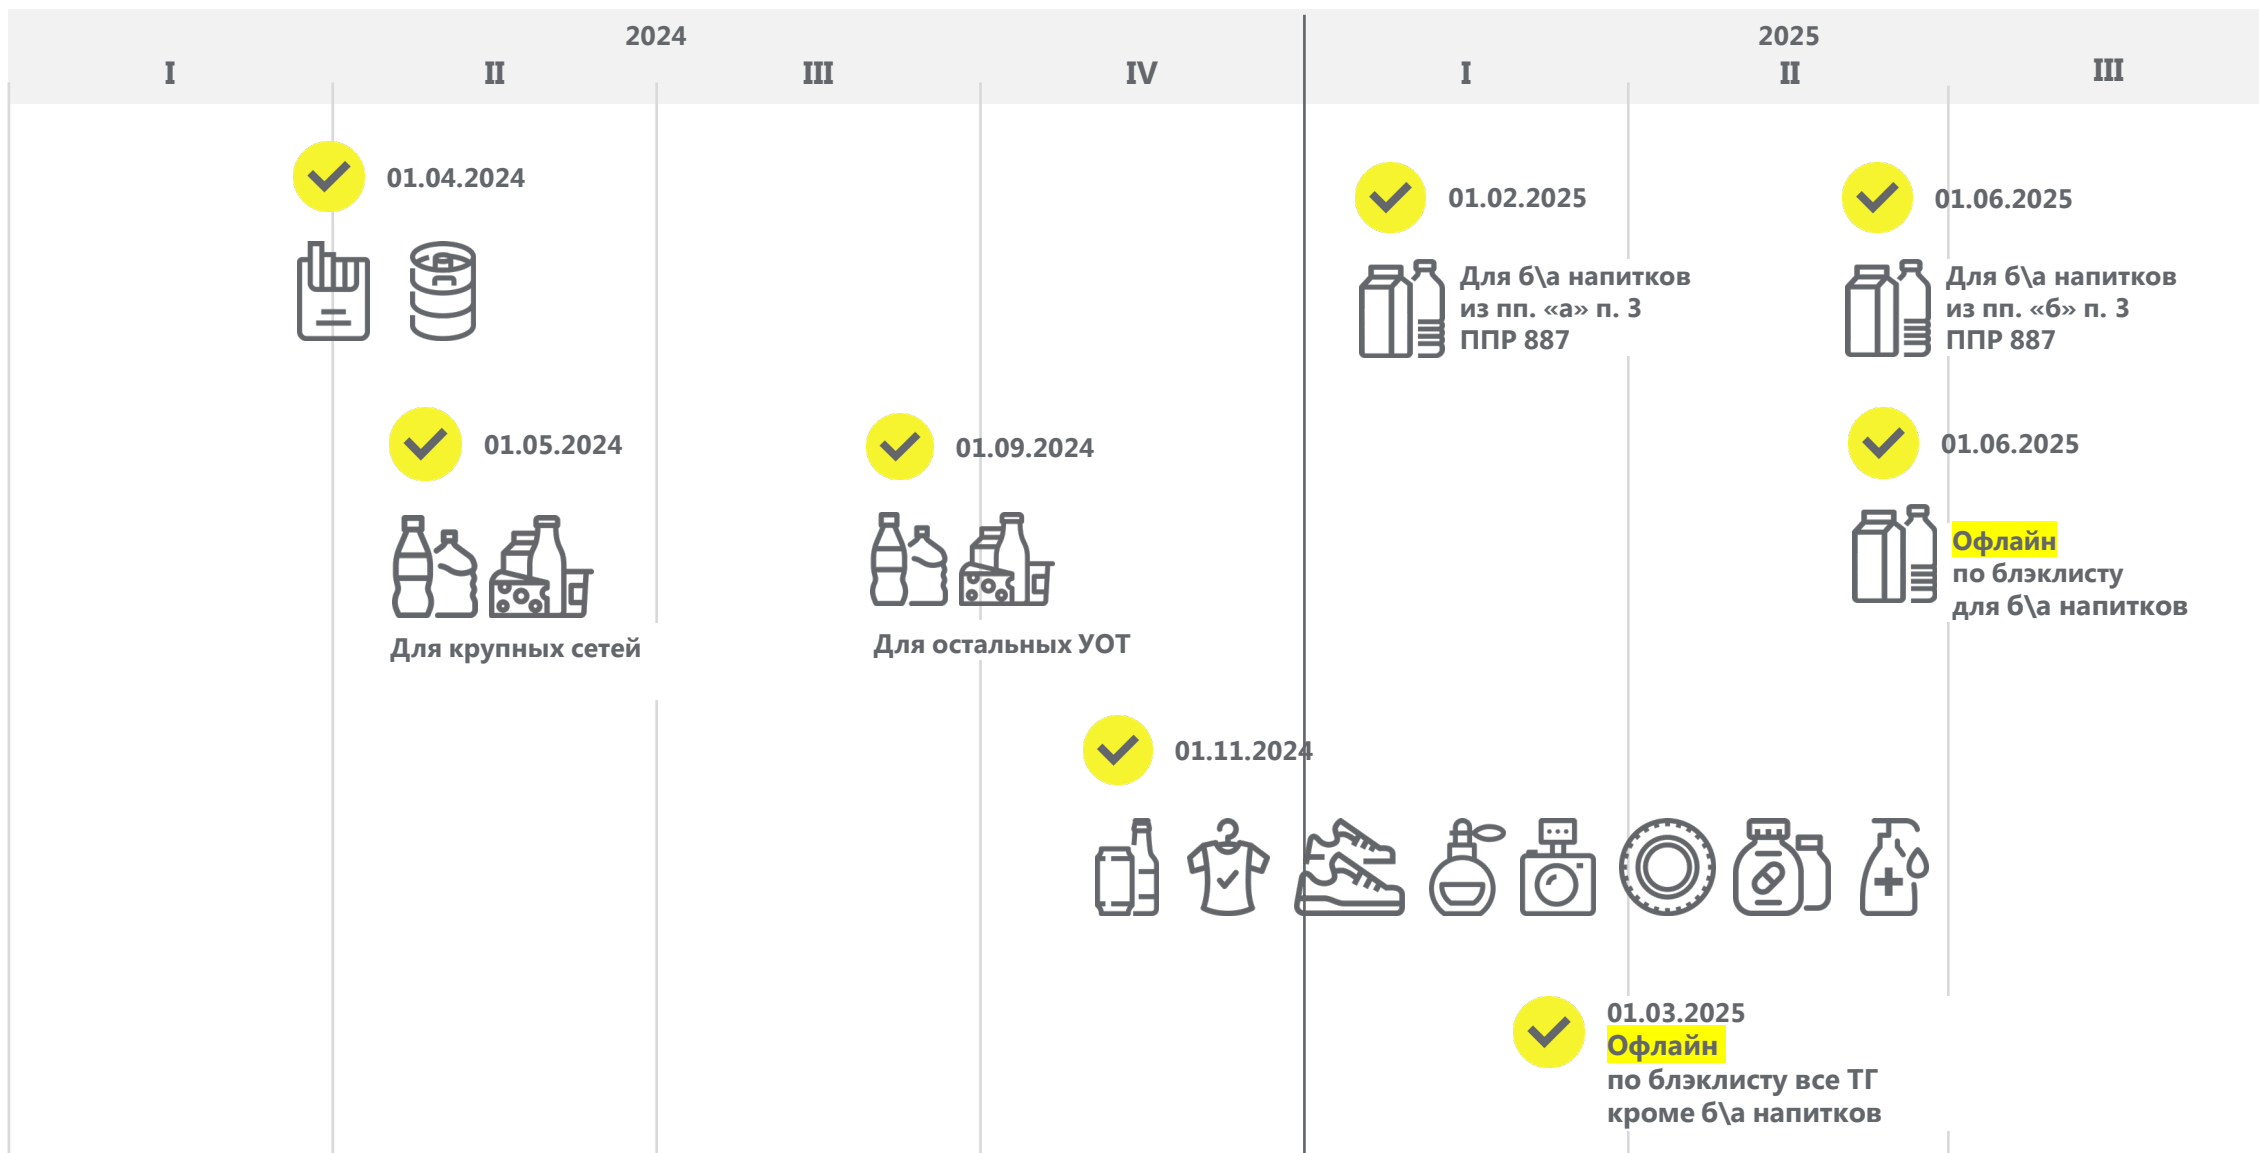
2024

I II III IV

2025

I II III

01.04.2024

01.02.2025

Для б\а напитков из пп. «а» п. 3 ППР 887

01.06.2025

Для б\а напитков из пп. «б» п. 3 ППР 887

01.05.2024

Для крупных сетей

01.09.2024

Для остальных УОТ

01.06.2025

Офлайн по блэклисту для б\а напитков

01.11.2024

01.03.2025
Офлайн
по блэклисту все ТГ кроме б\а напитков